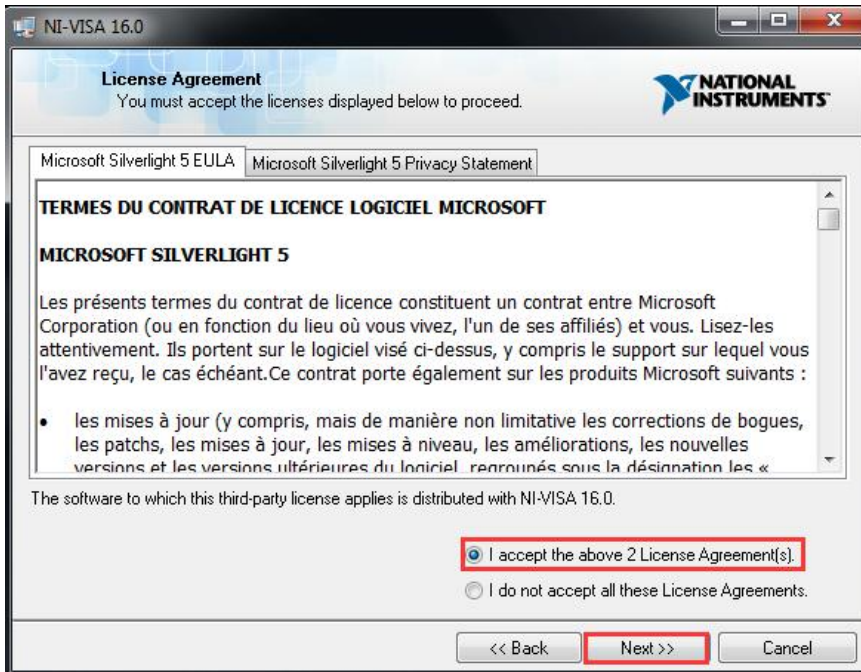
NI-VISA 16.0

License Agreement
You must accept the licenses displayed below to proceed.

NATIONAL INSTRUMENTS

Microsoft Silverlight 5 EULA | Microsoft Silverlight 5 Privacy Statement

TERMES DU CONTRAT DE LICENCE LOGICIEL MICROSOFT

MICROSOFT SILVERLIGHT 5

Les présents termes du contrat de licence constituent un contrat entre Microsoft Corporation (ou en fonction du lieu où vous vivez, l'un de ses affiliés) et vous. Lisez-les attentivement. Ils portent sur le logiciel visé ci-dessus, y compris le support sur lequel vous l'avez reçu, le cas échéant.Ce contrat porte également sur les produits Microsoft suivants :

• les mises à jour (y compris, mais de manière non limitative les corrections de bogues, les patchs, les mises à jour, les mises à niveau, les améliorations, les nouvelles versions et les versions ultérieures du logiciel, regroupés sous la désignation les « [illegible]

The software to which this third-party license applies is distributed with NI-VISA 16.0.

I accept the above 2 License Agreement(s).

I do not accept all these License Agreements.

<< Back
Next >>
Cancel